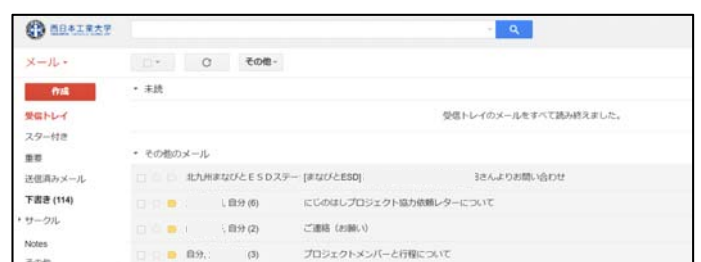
西日本工業大学

メール・

その他・

作成

受信トレイ

スター付き

重要

送信済みメール

下書き (114)

サークル

Notes

・未読

受信トレイのメールをすべて読み終えました。

・その他のメール

北九州まなびとESDステー [まなびとESD] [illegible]さんよりお問い合わせ

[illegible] 自分 (6) にじのはしプロジェクト協力依頼レターについて

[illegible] 自分 (2) ご連絡（お願い）

自分, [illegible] (3) プロジェクトメンバーと行程について